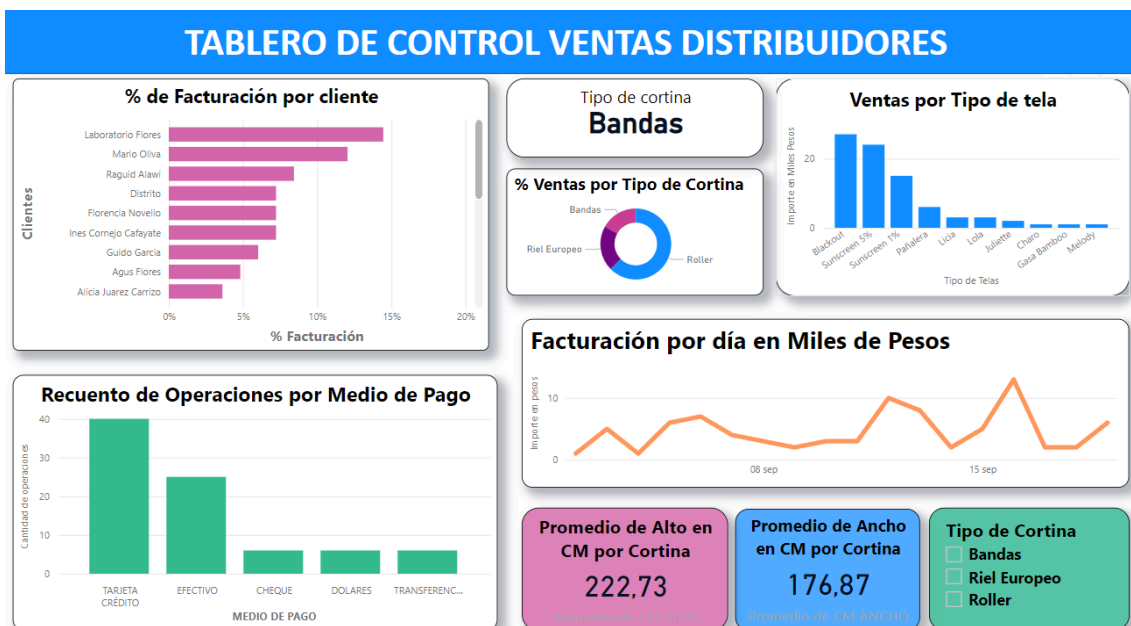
TABLERO DE CONTROL VENTAS DISTRIBUIDORES

% de Facturación por cliente

Clientes

Laboratorio Flores
Mario Oliva
Raguid Alawi
Distrito
Florencia Novello
Ines Cornejo Cafayate
Guido Garcia
Agus Flores
Alicia Juarez Carrizo

0%
5%
10%
15%
20%

% Facturación

Tipo de cortina
Bandas

% Ventas por Tipo de Cortina

Bandas
Riel Europeo
Roller

Ventas por Tipo de tela

Importe en Miles Pesos

20
0

Blackout
Sunscreen 5%
Sunscreen 1%
Pañalera
Licia
Lola
Juliette
Charo
Gasa Bamboo
Melody

Tipo de Telas

Recuento de Operaciones por Medio de Pago

Cantidad de operaciones

40
30
20
10
0

TARJETA CRÉDITO
EFECTIVO
CHEQUE
DOLARES
TRANSFERENC...

MEDIO DE PAGO

Facturación por día en Miles de Pesos

Importe en pesos

10
0

08 sep
15 sep

Promedio de Alto en CM por Cortina
222,73
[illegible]

Promedio de Ancho en CM por Cortina
176,87
Promedio de CM ANCHO

Tipo de Cortina
Bandas
Riel Europeo
Roller